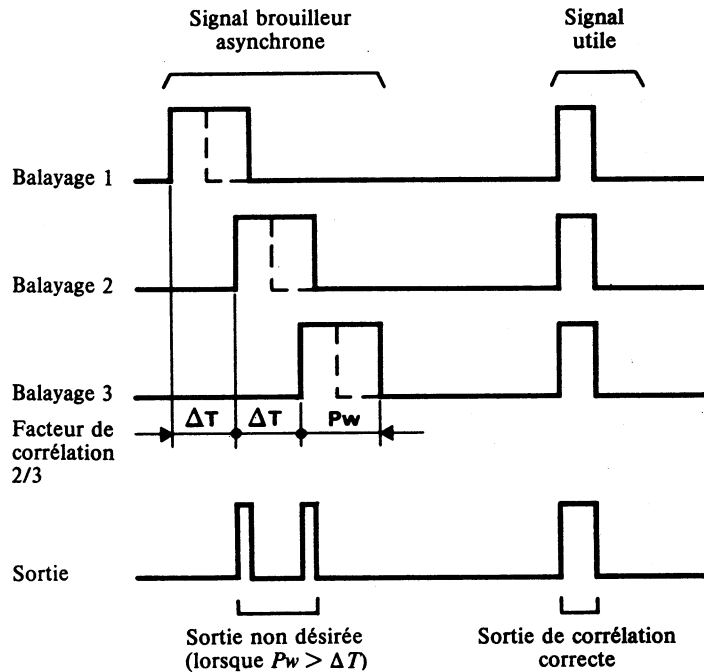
Signal brouilleur asynchrone

Signal utile

Balayage 1

Balayage 2

Balayage 3

ΔT

ΔT

Pw

Facteur de corrélation 2/3

Sortie

Sortie non désirée (lorsque $Pw > \Delta T$)

Sortie de corrélation correcte